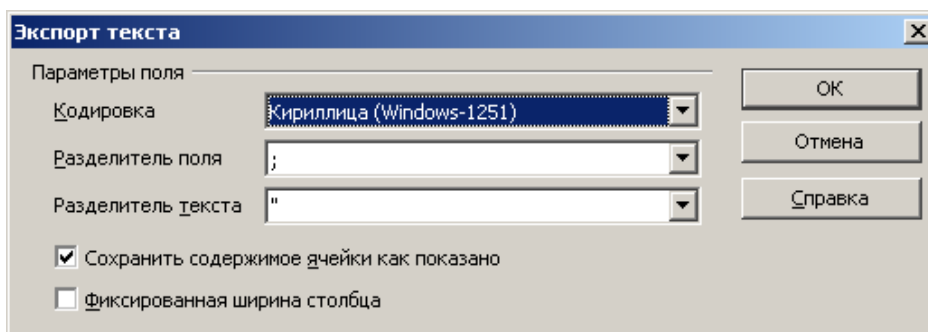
Экспорт текста

Параметры поля

Кодировка Кириллица (Windows-1251)

Разделитель поля ;

Разделитель текста "

☑ Сохранить содержимое ячейки как показано

☐ Фиксированная ширина столбца

OK

Отмена

Справка